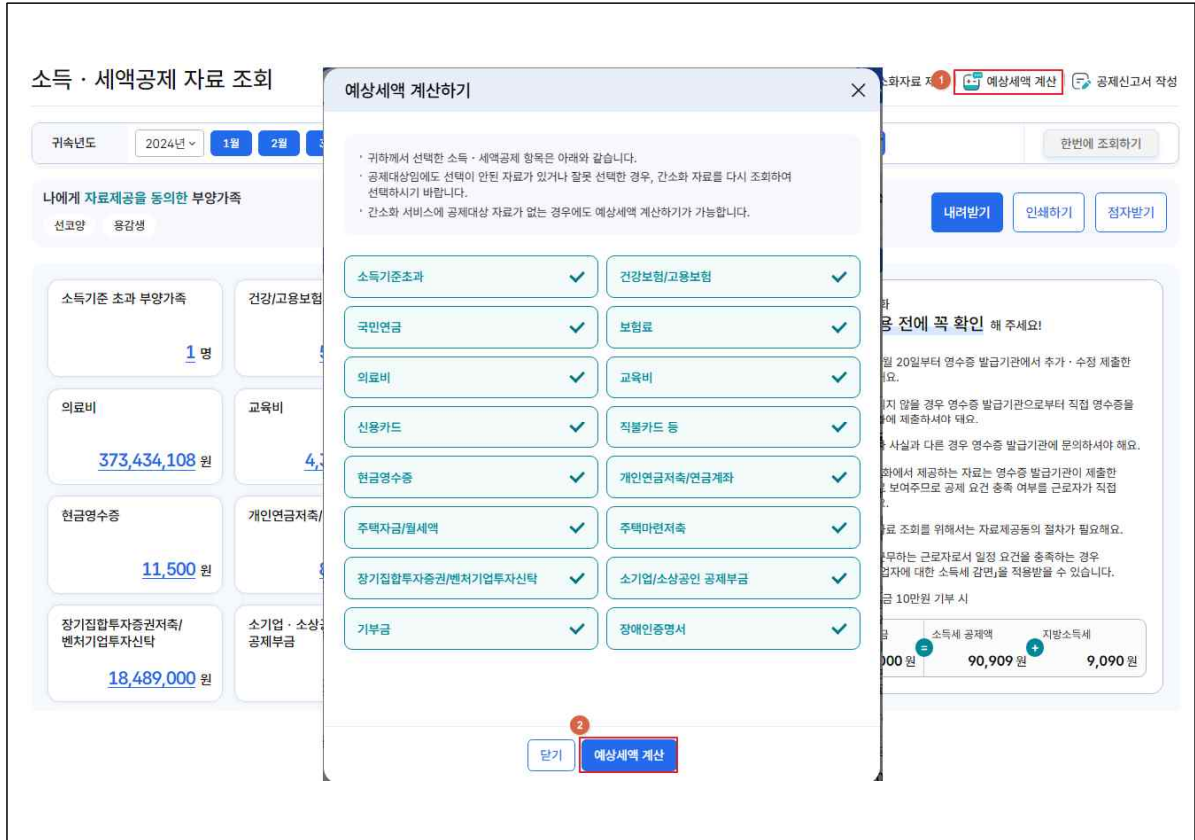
소득 · 세액공제 자료 조회

소화자료 저 1 예상세액 계산 공제신고서 작성

귀속년도 2024년 1월 2월

한번에 조회하기

나에게 자료제공을 동의한 부양가족

선코양 용감생

내려받기 인쇄하기 점자받기

소득기준 초과 부양가족

1 명

건강/고용보험

의료비

373,434,108 원

교육비

현금영수증

11,500 원

개인연금저축/

장기집합투자증권저축/ 벤처기업투자신탁

18,489,000 원

소기업 · 소상공 공제부금

예상세액 계산하기

· 귀하께서 선택한 소득 · 세액공제 항목은 아래와 같습니다.
· 공제대상임에도 선택이 안된 자료가 있거나 잘못 선택한 경우, 간소화 자료를 다시 조회하여 선택하시기 바랍니다.
· 간소화 서비스에 공제대상 자료가 없는 경우에도 예상세액 계산하기가 가능합니다.

| 소득기준초과 | 건강보험/고용보험 |
|---|---|
| 국민연금 | 보험료 |
| 의료비 | 교육비 |
| 신용카드 | 직불카드 등 |
| 현금영수증 | 개인연금저축/연금계좌 |
| 주택자금/월세액 | 주택마련저축 |
| 장기집합투자증권/벤처기업투자신탁 | 소기업/소상공인 공제부금 |
| 기부금 | 장애인증명서 |

2

닫기 예상세액 계산

용 전에 꼭 확인 해 주세요!

월 20일부터 영수증 발급기관에서 추가 · 수정 제출한 돼요.

지 않을 경우 영수증 발급기관으로부터 직접 영수증을 에 제출하셔야 돼요.

사실과 다른 경우 영수증 발급기관에 문의하셔야 해요.

화에서 제공하는 자료는 영수증 발급기관이 제출한 보여주므로 공제 요건 충족 여부를 근로자가 직접

료 조회를 위해서는 자료제공동의 절차가 필요해요.

무하는 근로자로서 일정 요건을 충족하는 경우 업자에 대한 소득세 감면,을 적용받을 수 있습니다.

금 10만원 기부 시

소득세 공제액 지방소득세

000 원 90,909 원 9,090 원